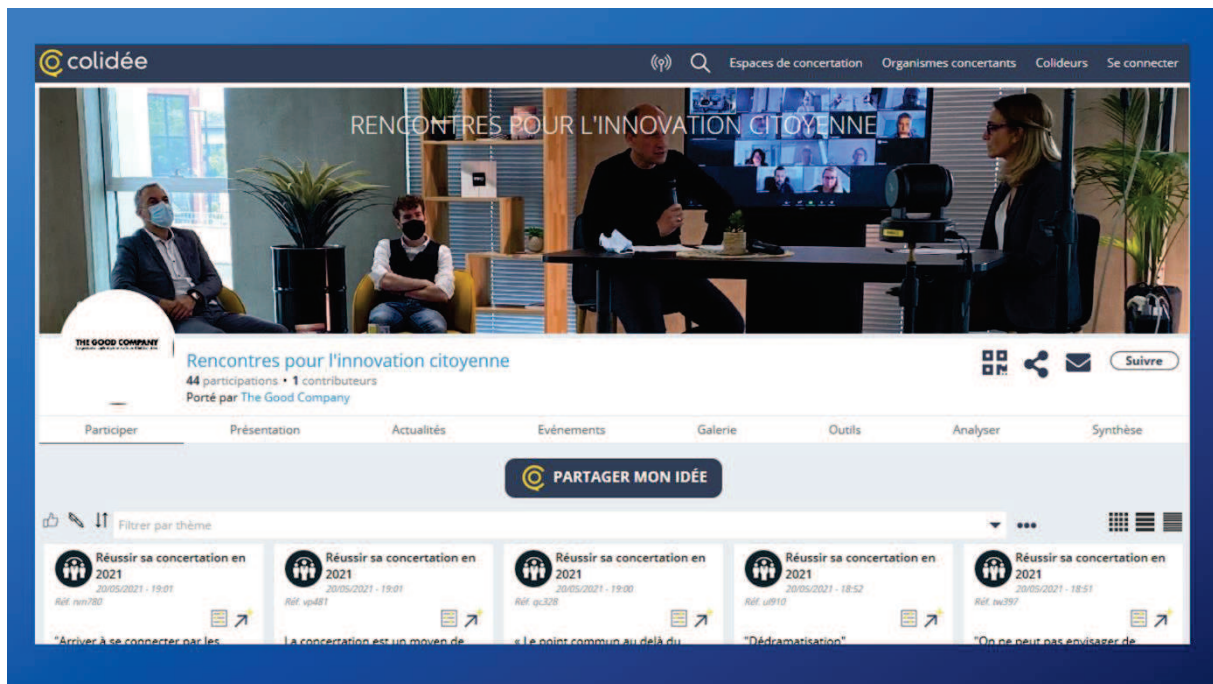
colidée

Espaces de concertation Organismes concertants Colideurs Se connecter

RENCONTRES POUR L'INNOVATION CITOYENNE

THE GOOD COMPANY

Rencontres pour l'innovation citoyenne

44 participations • 1 contributeurs

Porté par The Good Company

Suivre

Participer Présentation Actualités Evènements Galerie Outils Analyser Synthèse

PARTAGER MON IDÉE

Filtrer par thème

Réussir sa concertation en 2021
20/05/2021 - 19:01
Réf. nm780
"Arriver à se connecter par les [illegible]

Réussir sa concertation en 2021
20/05/2021 - 19:01
Réf. vp481
La concertation est un moyen de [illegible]

Réussir sa concertation en 2021
20/05/2021 - 19:00
Réf. qc328
« Le point commun au delà du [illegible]

Réussir sa concertation en 2021
20/05/2021 - 18:52
Réf. ul910
"Dédramatisation"

Réussir sa concertation en 2021
20/05/2021 - 18:51
Réf. tw397
"On ne peut pas envisager de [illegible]